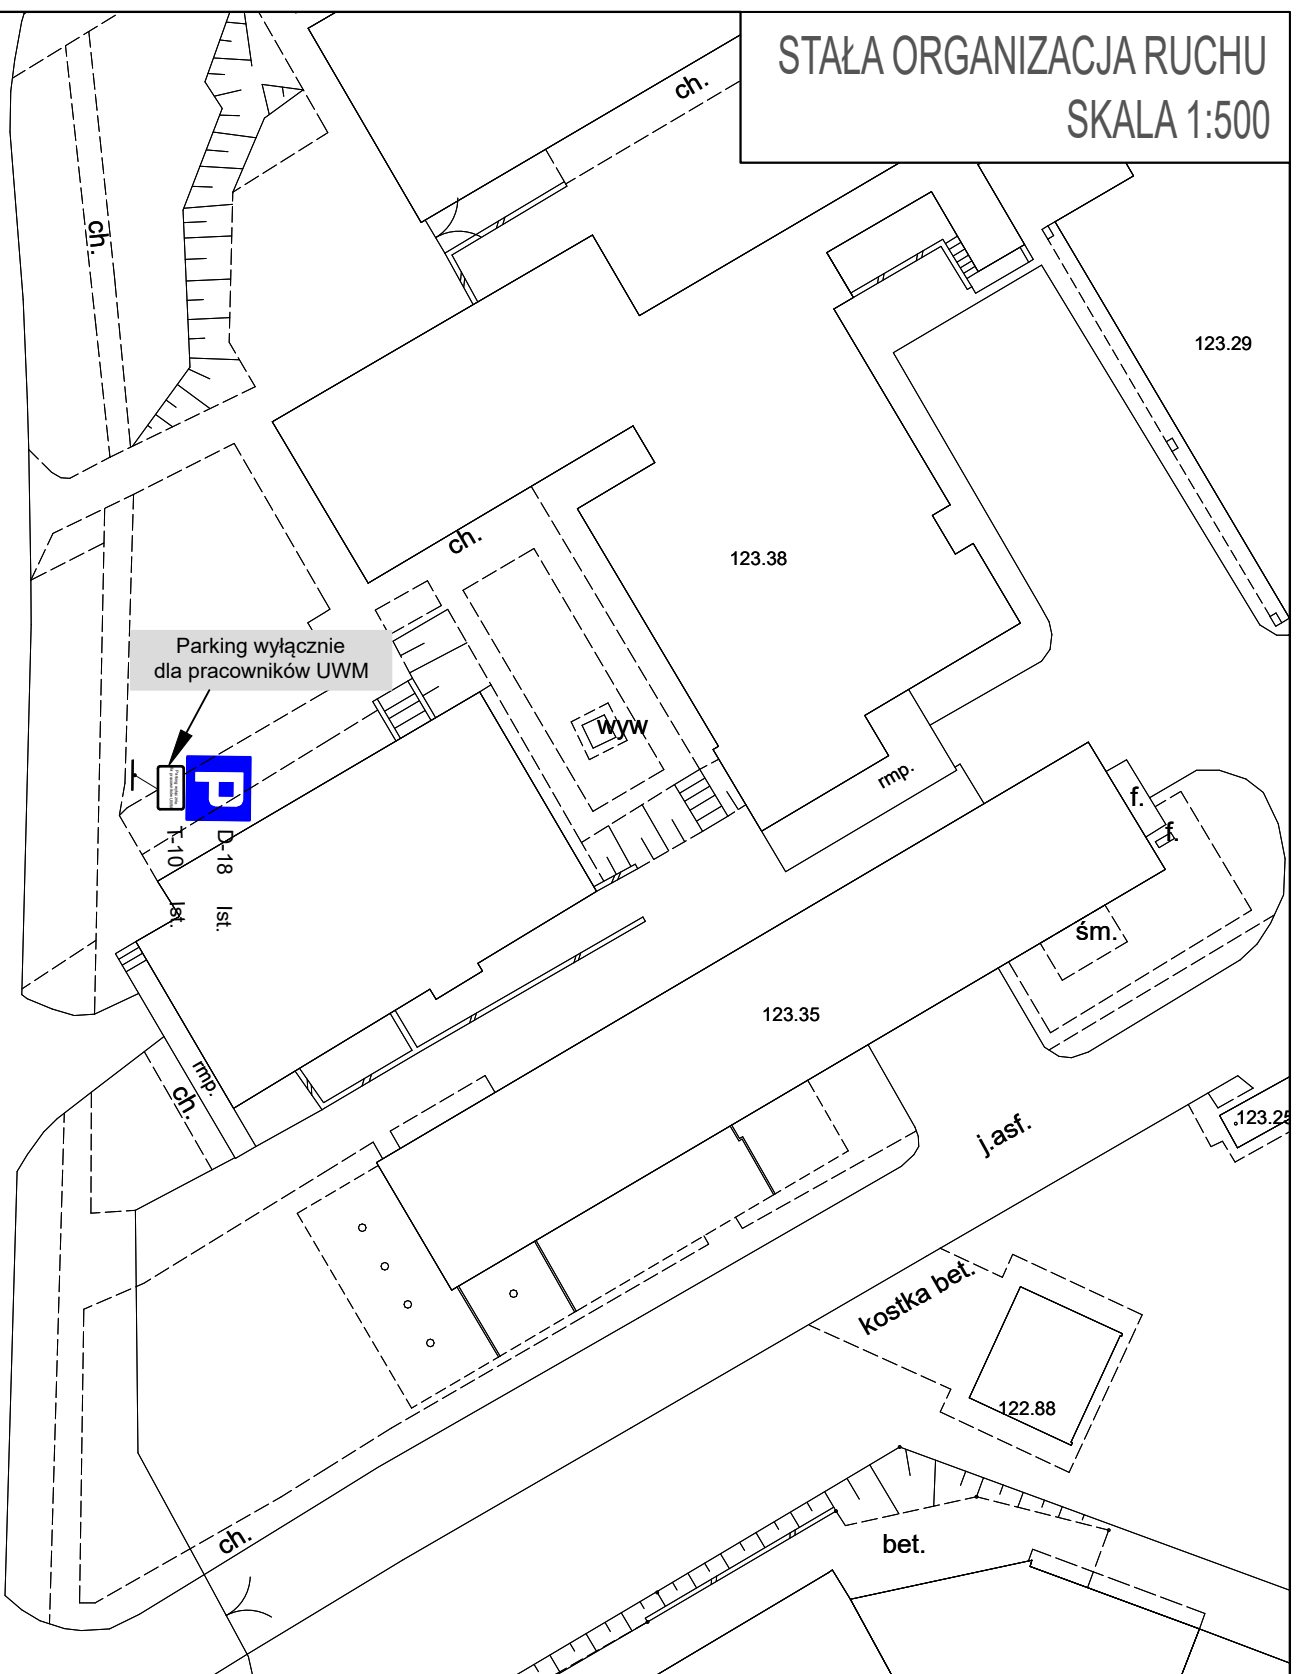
STAŁA ORGANIZACJA RUCHU
SKALA 1:500

ch.

ch.

123.29

ch.

123.38

Parking wyłącznie
dla pracowników UWM

wyw

P

T-10

D-18

lst.

lst.

rmp.

f.

f.

śm.

123.35

rmp.

ch.

j.asf.

123.25

kostka bet.

122.88

ch.

bet.